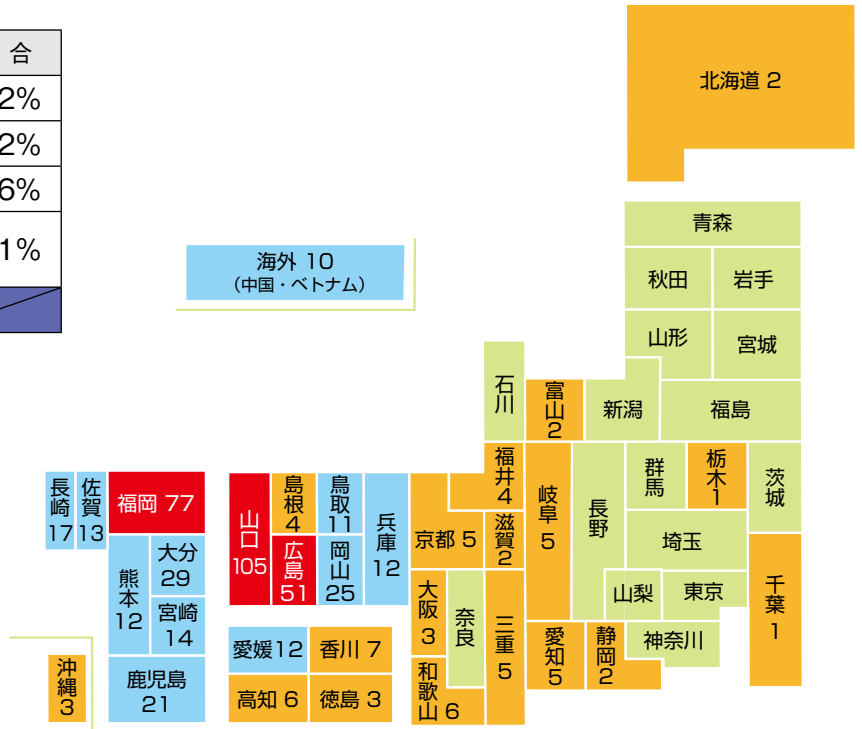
| 合 |
|---|
| 2% |
| 2% |
| 6% |
| 1% |

北海道 2

青森
秋田
岩手
山形
宮城

海外 10
(中国・ベトナム)

石川
富山 2
新潟
福島
福井 4
岐阜 5
長野
群馬
栃木 1
茨城
長崎 17
佐賀 13
福岡 77
山口 105
島根 4
鳥取 11
兵庫 12
京都 5
滋賀 2
埼玉
熊本 12
大分 29
宮崎 14
広島 51
岡山 25
大阪 3
奈良
三重 5
愛知 5
静岡 2
山梨
東京
千葉 1
神奈川
愛媛 12
香川 7
和歌山 6
沖縄 3
鹿児島 21
高知 6
徳島 3